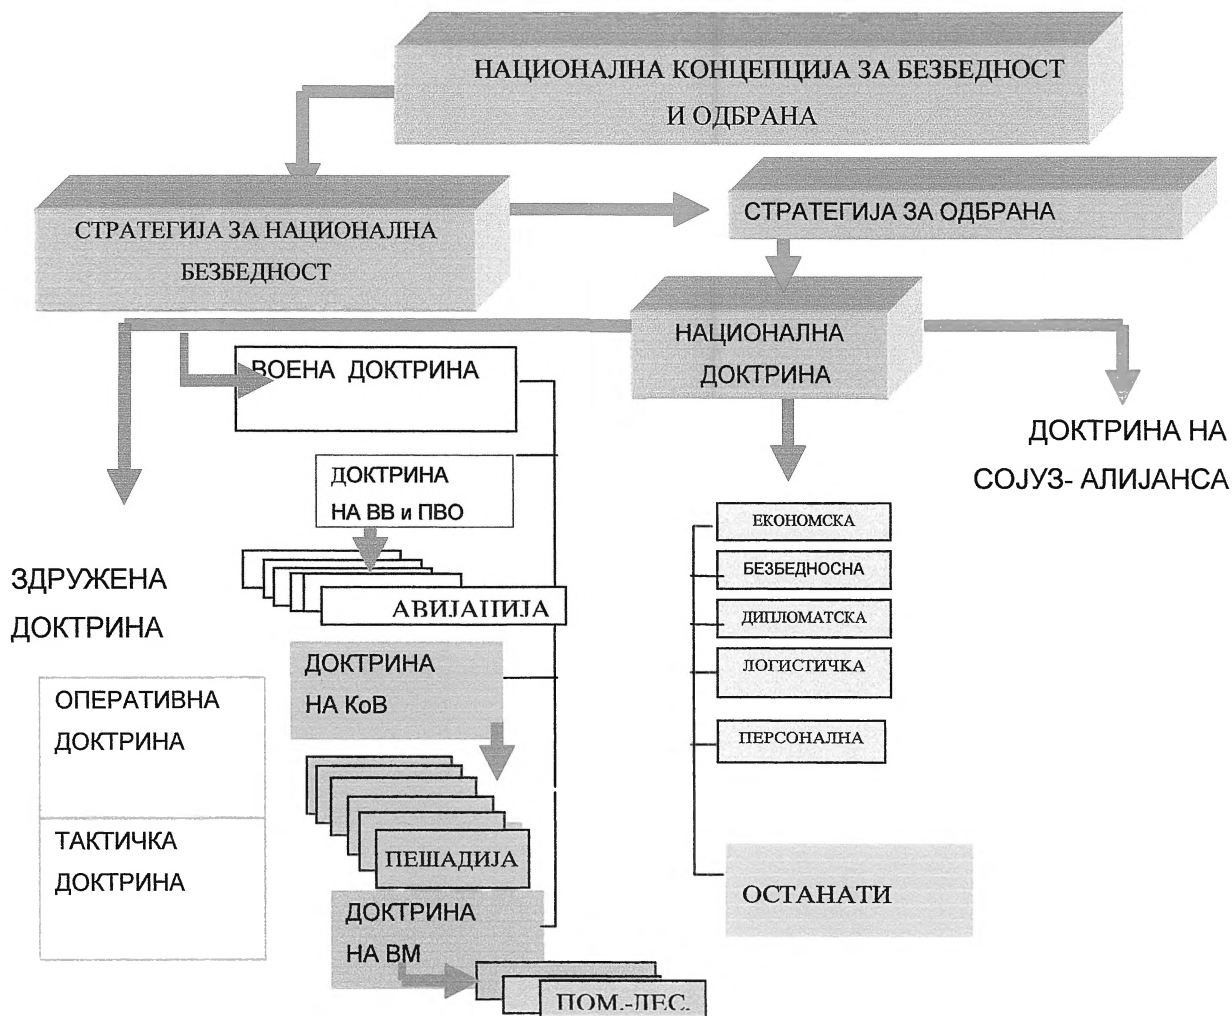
НАЦИОНАЛНА КОНЦЕПЦИЈА ЗА БЕЗБЕДНОСТ И ОДБРАНА

СТРАТЕГИЈА ЗА НАЦИОНАЛНА БЕЗБЕДНОСТ

СТРАТЕГИЈА ЗА ОДБРАНА

НАЦИОНАЛНА ДОКТРИНА

ВОЕНА ДОКТРИНА

ДОКТРИНА НА СОЈУЗ- АЛИЈАНСА

ДОКТРИНА НА ВВ и ПВО

АВИЈАЦИЈА

ЗДРУЖЕНА ДОКТРИНА

ОПЕРАТИВНА ДОКТРИНА

ТАКТИЧКА ДОКТРИНА

ДОКТРИНА НА КоВ

ПЕШАДИЈА

ДОКТРИНА НА ВМ

ПОМ.-ДЕС.

ЕКОНОМСКА

БЕЗБЕДНОСНА

ДИПЛОМАТСКА

ЛОГИСТИЧКА

ПЕРСОНАЛНА

ОСТАНАТИ